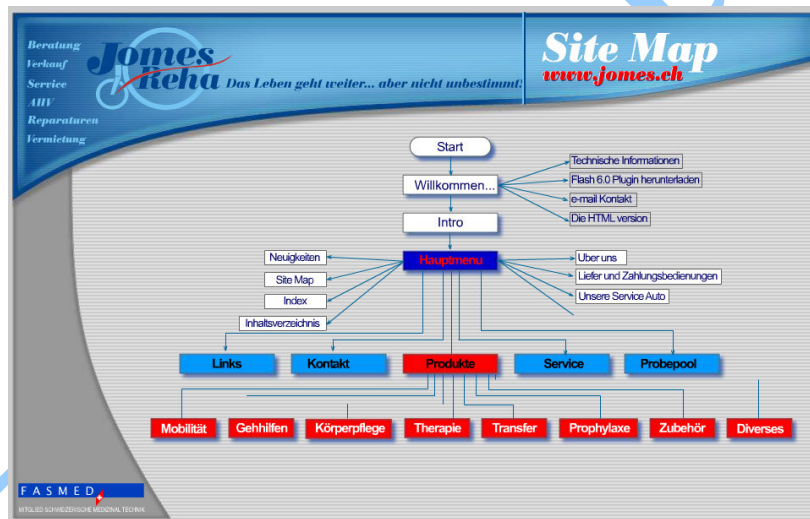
Beratung
Verkauf
Service
AHV
Reparaturen
Vermietung

Jomes Reha
Das Leben geht weiter... aber nicht unbestimmt!

Site Map
www.jomes.ch

Start

Willkommen...

Technische Informationen
Flash 6.0 Plugin herunterladen
e-mail Kontakt
Die HTML version

Intro

Neuigkeiten
Site Map
Index
Inhaltsverzeichnis

Hauptmenu

Uber uns
Liefer und Zahlungsbedienungen
Unsere Service Auto

Links
Kontakt
Produkte
Service
Probepool

Mobilität
Gehhilfen
Körperpflege
Therapie
Transfer
Prophylaxe
Zubehör
Diverses

FASMED
MITGLIED SCHWEIZERISCHE MEDIZINAL TECHNIK